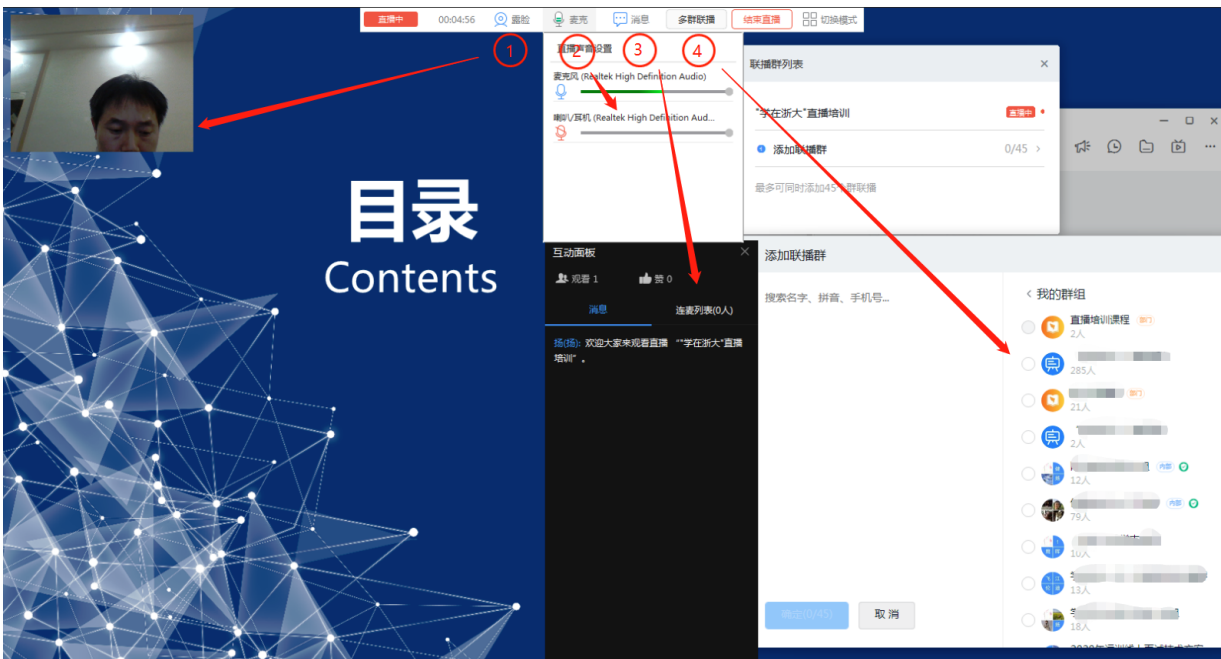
直播中 00:04:56 露脸 麦克 消息 多群联播 结束直播 切换模式

1 2 3 4

直播声音设置
麦克风 (Realtek High Definition Audio)
喇叭/耳机 (Realtek High Definition Aud...

目录
Contents

联播群列表
"学在浙大"直播培训 直播中
添加联播群 0/45
最多可同时添加45个群联播

互动面板
观看 1 赞 0
消息 连麦列表(0人)
扬(扬): 欢迎大家来观看直播 ""学在浙大"直播培训"。

添加联播群
搜索名字、拼音、手机号...
< 我的群组
直播培训课程 部门
2人
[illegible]
285人
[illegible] 部门
21人
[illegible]
2人
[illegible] 内部
12人
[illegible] 内部
79人
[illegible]
10人
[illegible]
13人
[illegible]
18人
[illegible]
确定(0/45) 取消